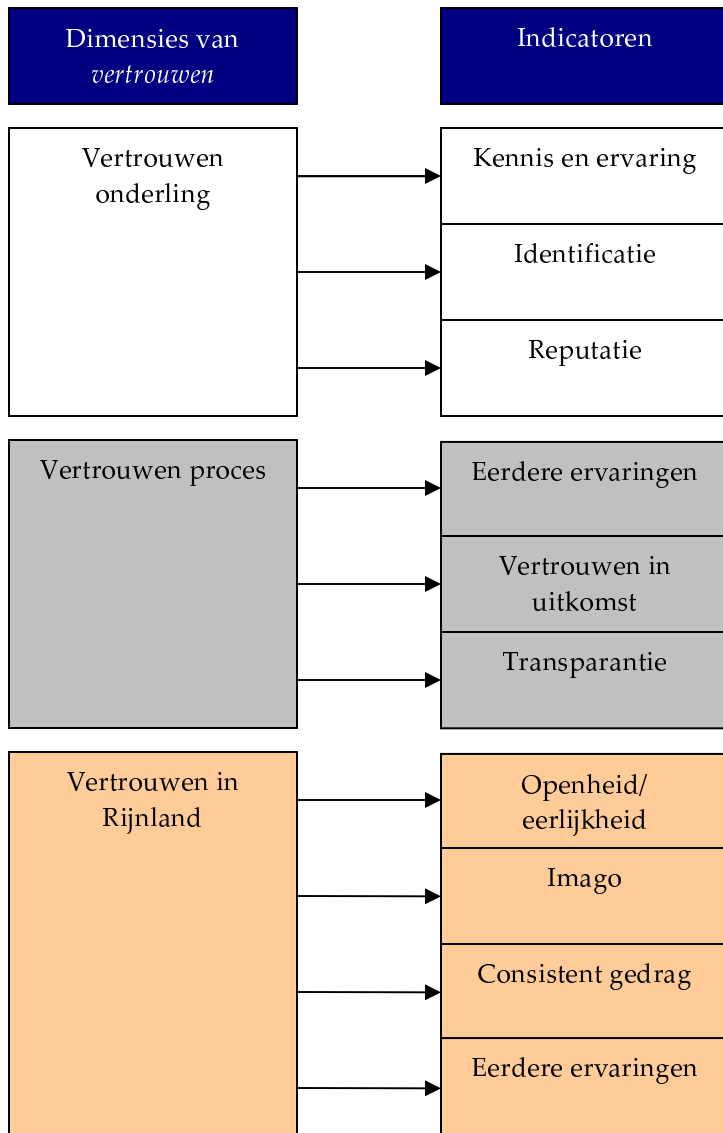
Dimensies van *vertrouwen*

Indicatoren

Vertrouwen onderling

Kennis en ervaring

Identificatie

Reputatie

Vertrouwen proces

Eerdere ervaringen

Vertrouwen in uitkomst

Transparantie

Vertrouwen in Rijnland

Openheid/ eerlijkheid

Imago

Consistent gedrag

Eerdere ervaringen